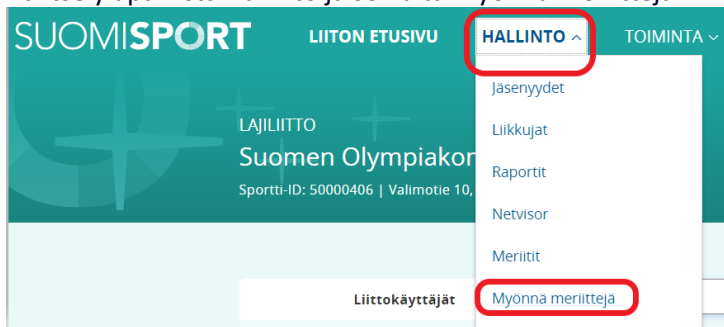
SUOMISPORT

LIITON ETUSIVU

HALLINTO ^

TOIMINTA ˅

Jäsenyydet

Liikkujat

Raportit

Netvisor

Meriitit

Myönnä meriittejä

LAJILIITTO

Suomen Olympiakon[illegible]

Sportti-ID: 50000406 | Valimotie 10, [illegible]

Liittokäyttäjät